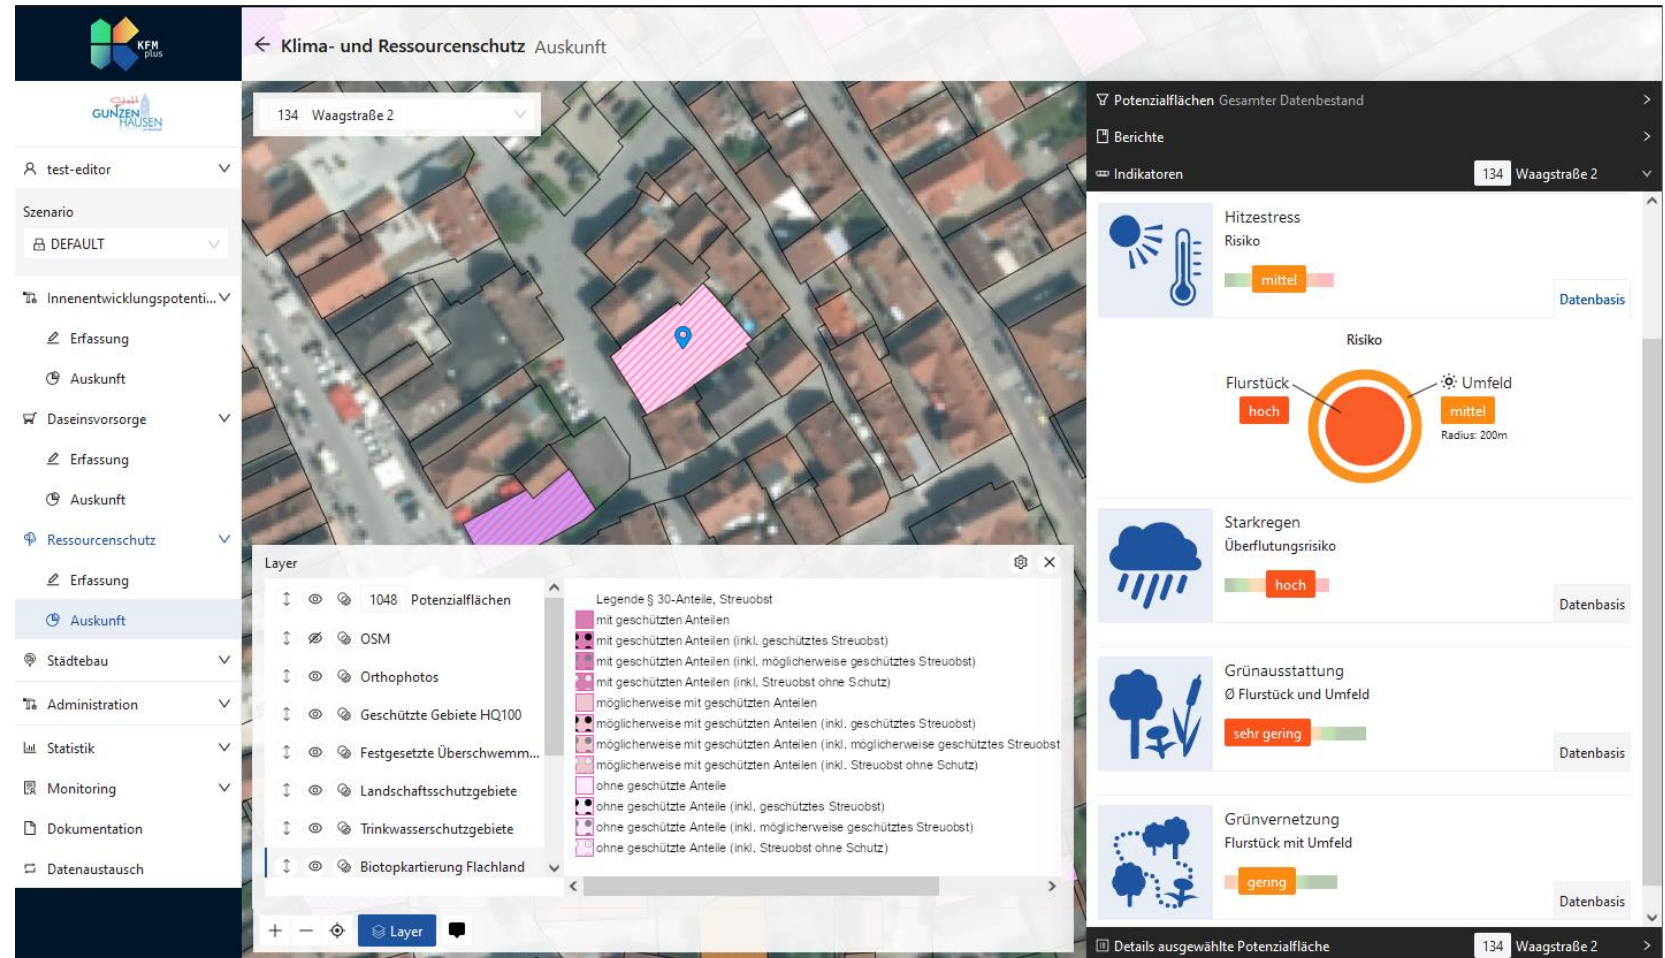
KFM plus

Stadt GUNZENHAUSEN

test-editor

Szenario

DEFAULT

Innenentwicklungspotenti...

Erfassung

Auskunft

Daseinsvorsorge

Erfassung

Auskunft

Ressourcenschutz

Erfassung

Auskunft

Städtebau

Administration

Statistik

Monitoring

Dokumentation

Datenaustausch

← Klima- und Ressourcenschutz Auskunft

134 Waagstraße 2

Layer

1048 Potenzialflächen

OSM

Orthophotos

Geschützte Gebiete HQ100

Festgesetzte Überschwemm...

Landschaftsschutzgebiete

Trinkwasserschutzgebiete

Biotopkartierung Flachland

Legende § 30-Anteile, Streuobst
mit geschützten Anteilen
mit geschützten Anteilen (inkl. geschütztes Streuobst)
mit geschützten Anteilen (inkl. möglicherweise geschütztes Streuobst)
mit geschützten Anteilen (inkl. Streuobst ohne Schutz)
möglicherweise mit geschützten Anteilen
möglicherweise mit geschützten Anteilen (inkl. geschütztes Streuobst)
möglicherweise mit geschützten Anteilen (inkl. möglicherweise geschütztes Streuobst
möglicherweise mit geschützten Anteilen (inkl. Streuobst ohne Schutz)
ohne geschützte Anteile
ohne geschützte Anteile (inkl. geschütztes Streuobst)
ohne geschützte Anteile (inkl. möglicherweise geschütztes Streuobst)
ohne geschützte Anteile (inkl. Streuobst ohne Schutz)

Layer

Potenzialflächen Gesamter Datenbestand

Berichte

Indikatoren 134 Waagstraße 2

Hitzestress
Risiko
mittel
Datenbasis

Risiko
Flurstück
hoch
Umfeld
mittel
Radius: 200m

Starkregen
Überflutungsrisiko
hoch
Datenbasis

Grünausstattung
Ø Flurstück und Umfeld
sehr gering
Datenbasis

Grünvernetzung
Flurstück mit Umfeld
gering
Datenbasis

Details ausgewählte Potenzialfläche 134 Waagstraße 2